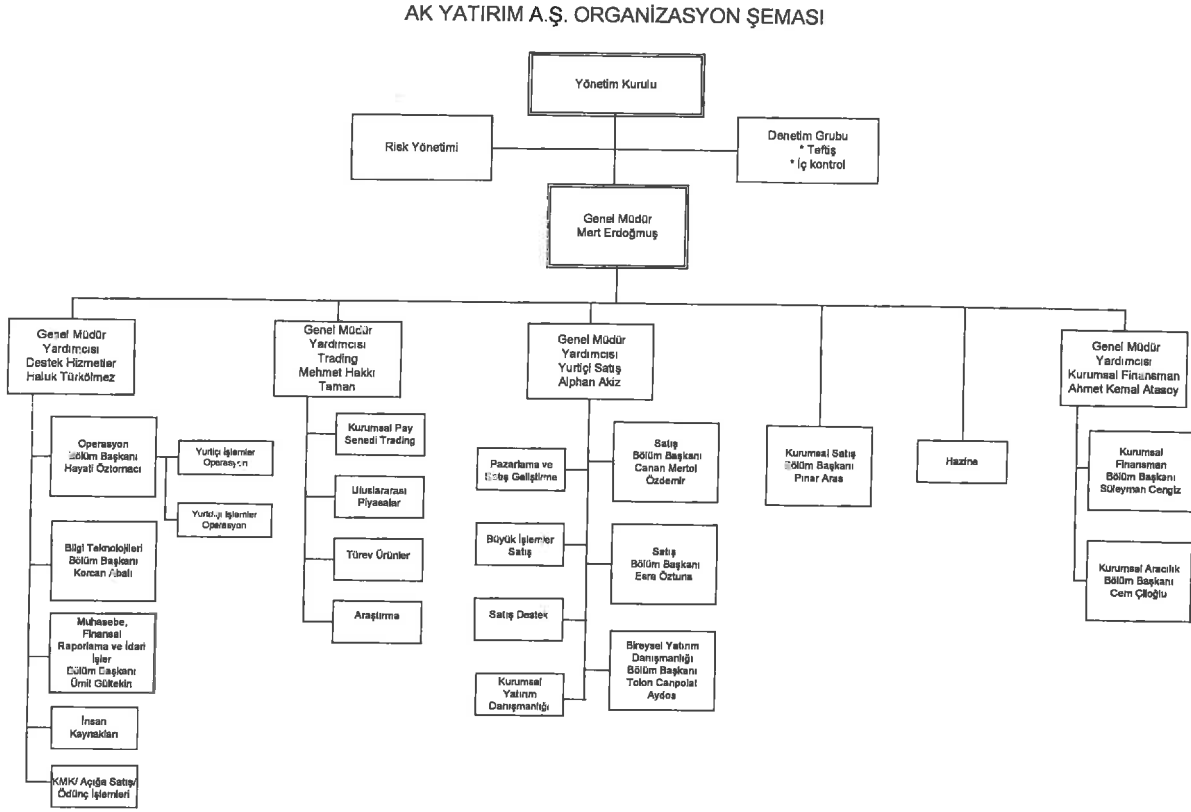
AK YATIRIM A.Ş. ORGANİZASYON ŞEMASI

Yönetim Kurulu

Risk Yönetimi

Denetim Grubu
* Teftiş
* İç kontrol

Genel Müdür
Mert Erdoğmuş

Genel Müdür Yardımcısı Destek Hizmetler Haluk Türkölmez

Operasyon Bölüm Başkanı Hayati Öztornacı

Yurtiçi İşlemler Operasyon

Yurtdışı İşlemler Operasyon

Bilgi Teknolojileri Bölüm Başkanı Korcan Abalı

Muhasebe, Finansal Raporlama ve İdari İşler Bölüm Başkanı Ümit Göktekin

İnsan Kaynakları

KMK/ Açığa Satış/ Ödünç İşlemleri

Genel Müdür Yardımcısı Trading Mehmet Hakkı Taman

Kurumsal Pay Senedi Trading

Uluslararası Piyasalar

Türev Ürünler

Araştırma

Genel Müdür Yardımcısı Yurtiçi Satış Alphan Akiz

Pazarlama ve İş Geliştirme

Büyük İşlemler Satış

Satış Destek

Kurumsal Yatırım Danışmanlığı

Satış Bölüm Başkanı Canan Mertol Özdemir

Satış Bölüm Başkanı Esra Öztuna

Bireysel Yatırım Danışmanlığı Bölüm Başkanı Tolon Canpolat Aydos

Kurumsal Satış Bölüm Başkanı Pınar Aras

Hazine

Genel Müdür Yardımcısı Kurumsal Finansman Ahmet Kemal Atasoy

Kurumsal Finansman Bölüm Başkanı Süleyman Cengiz

Kurumsal Aracılık Bölüm Başkanı Cem Çiloğlu